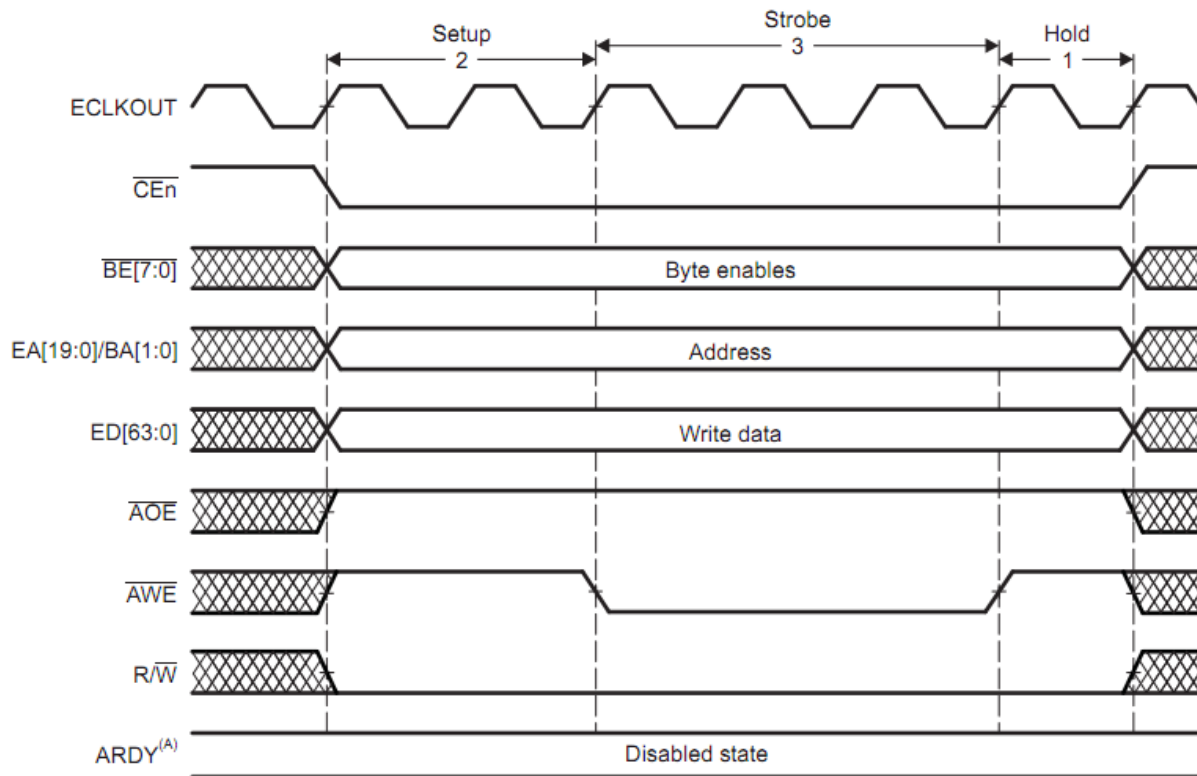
Setup
2
Strobe
3
Hold
1

ECLKOUT

$\overline{CEn}$

$\overline{BE[7:0]}$ Byte enables

EA[19:0]/BA[1:0] Address

ED[63:0] Write data

$\overline{AOE}$

$\overline{AWE}$

R/$\overline{W}$

ARDY$^{(A)}$ Disabled state